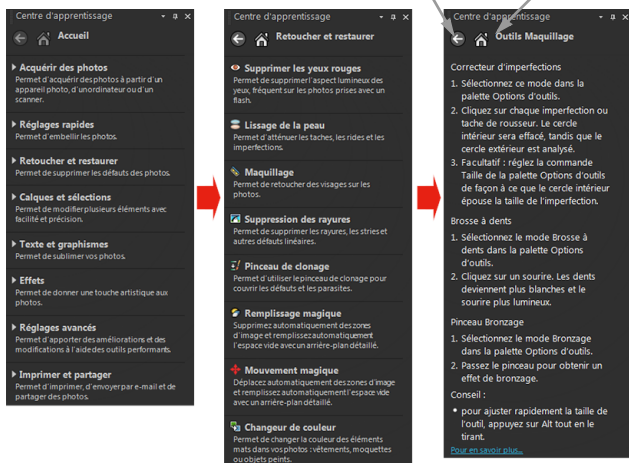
Centre d'apprentissage

Accueil

Acquérir des photos
Permet d'acquérir des photos à partir d'un appareil photo, d'un ordinateur ou d'un scanner.

Réglages rapides
Permet d'embellir les photos.

Retoucher et restaurer
Permet de supprimer les défauts des photos.

Calques et sélections
Permet de modifier plusieurs éléments avec facilité et précision.

Texte et graphismes
Permet de sublimer vos photos.

Effets
Permet de donner une touche artistique aux photos.

Réglages avancés
Permet d'apporter des améliorations et des modifications à l'aide des outils performants.

Imprimer et partager
Permet d'imprimer, d'envoyer par e-mail et de partager des photos.

Centre d'apprentissage

Retoucher et restaurer

Supprimer les yeux rouges
Permet de supprimer l'aspect lumineux des yeux, fréquent sur les photos prises avec un flash.

Lissage de la peau
Permet d'atténuer les taches, les rides et les imperfections.

Maquillage
Permet de retoucher des visages sur les photos.

Suppression des rayures
Permet de supprimer les rayures, les stries et autres défauts linéaires.

Pinceau de clonage
Permet d'utiliser le pinceau de clonage pour couvrir les défauts et les parasites.

Remplissage magique
Supprimez automatiquement des zones d'image et remplissez automatiquement l'espace vide avec un arrière-plan détaillé.

Mouvement magique
Déplacez automatiquement des zones d'image et remplissez automatiquement l'espace vide avec un arrière-plan détaillé.

Changeur de couleur
Permet de changer la couleur des éléments mats dans vos photos : vêtements, moquettes ou objets peints.

Centre d'apprentissage

Outils Maquillage

Correcteur d'imperfections
1. Sélectionnez ce mode dans la palette Options d'outils.
2. Cliquez sur chaque imperfection ou tache de rousseur. Le cercle intérieur sera effacé, tandis que le cercle extérieur est analysé.
3. Facultatif : réglez la commande Taille de la palette Options d'outils de façon à ce que le cercle intérieur épouse la taille de l'imperfection.

Brosse à dents
1. Sélectionnez le mode Brosse à dents dans la palette Options d'outils.
2. Cliquez sur un sourire. Les dents deviennent plus blanches et le sourire plus lumineux.

Pinceau Bronzage
1. Sélectionnez le mode Bronzage dans la palette Options d'outils.
2. Passez le pinceau pour obtenir un effet de bronzage.

Conseil :
• pour ajuster rapidement la taille de l'outil, appuyez sur Alt tout en le tirant.

Pour en savoir plus...